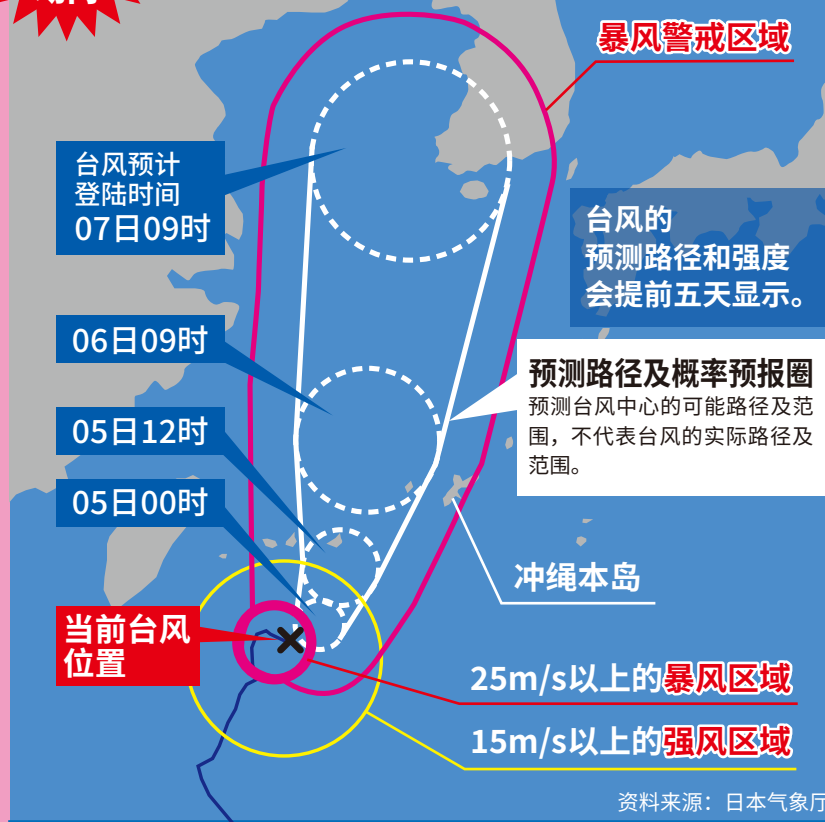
暴风警戒区域

台风预计
登陆时间
07日09时

台风的
预测路径和强度
会提前五天显示。

06日09时

预测路径及概率预报圈
预测台风中心的可能路径及范围，不代表台风的实际路径及范围。

05日12时

05日00时

冲绳本岛

当前台风
位置

25m/s以上的暴风区域

15m/s以上的强风区域

资料来源：日本气象厅